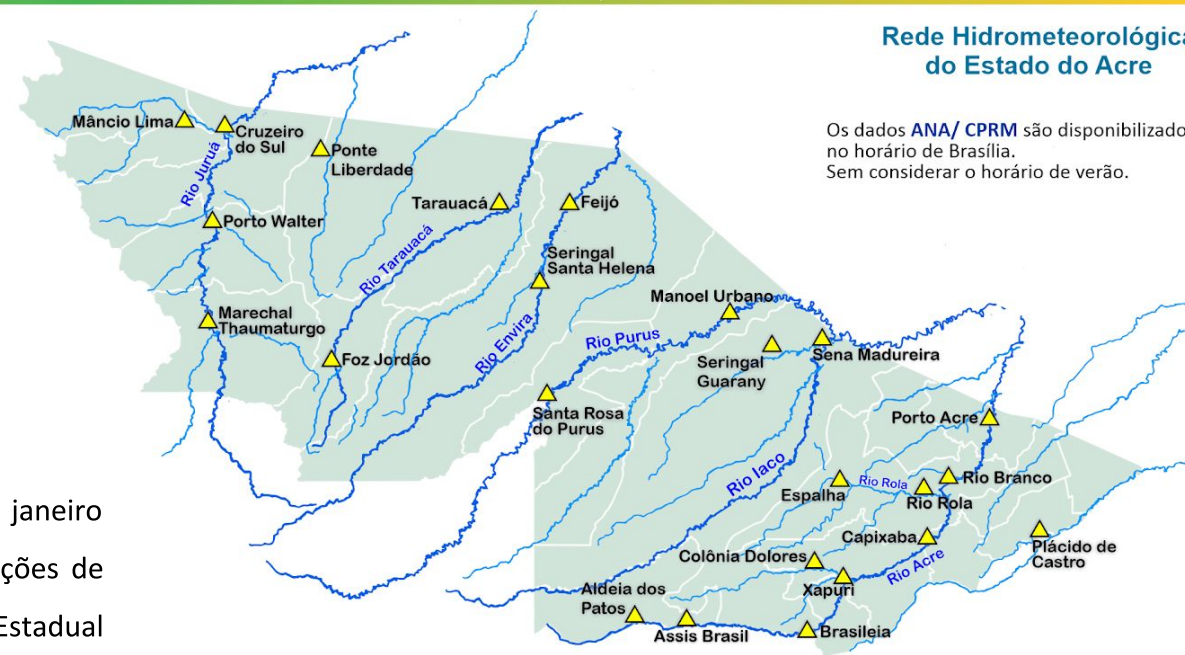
Rede Hidrometeorológica
do Estado do Acre

Os dados ANA/ CPRM são disponibilizado
no horário de Brasília.
Sem considerar o horário de verão.

Mâncio Lima
Cruzeiro do Sul
Rio Juruá
Ponte Liberdade
Porto Walter
Tarauacá
Feijó
Rio Tarauacá
Seringal Santa Helena
Marechal Thaumaturgo
Foz Jordão
Rio Envira
Manoel Urbano
Rio Purus
Seringal Guarany
Sena Madureira
Santa Rosa do Purus
Porto Acre
Rio Iaco
Espalha
Rio Rola
Rio Rola
Rio Branco
Capixaba
Plácido de Castro
Colônia Dolores
Xapuri
Rio Acre
Aldeia dos Patos
Assis Brasil
Brasileia

janeiro
ções de
Estadual